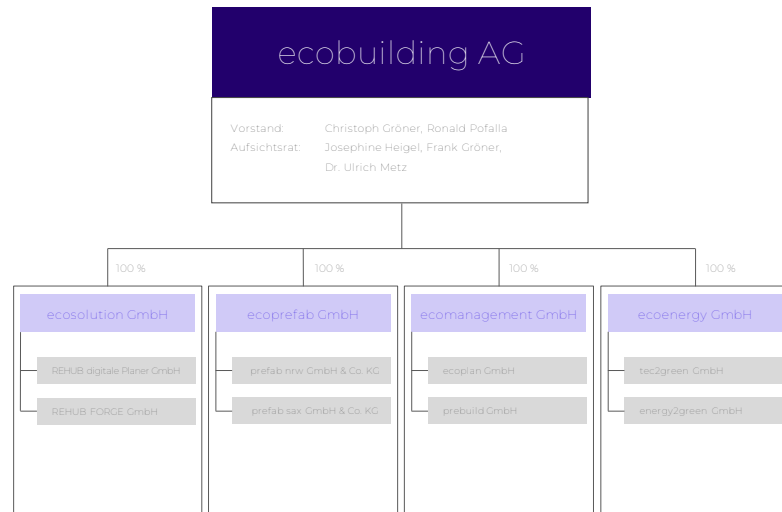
ecobuilding AG

Vorstand: Christoph Gröner, Ronald Pofalla
Aufsichtsrat: Josephine Heigel, Frank Gröner, Dr. Ulrich Metz

100 %

100 %

100 %

100 %

ecosolution GmbH

REHUB digitale Planer GmbH

REHUB FORGE GmbH

ecoprefab GmbH

prefab nrw GmbH & Co. KG

prefab sax GmbH & Co. KG

ecomanagement GmbH

ecoplan GmbH

prebuild GmbH

ecoenergy GmbH

tec2green GmbH

energy2green GmbH